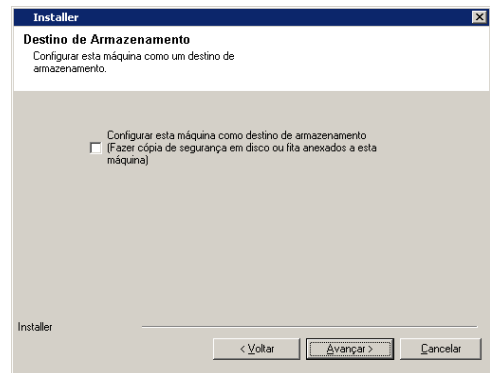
Installer

Destino de Armazenamento

Configurar esta máquina como um destino de armazenamento.

Configurar esta máquina como destino de armazenamento (Fazer cópia de segurança em disco ou fita anexados a esta máquina)

Installer

< Voltar

Avançar >

Cancelar